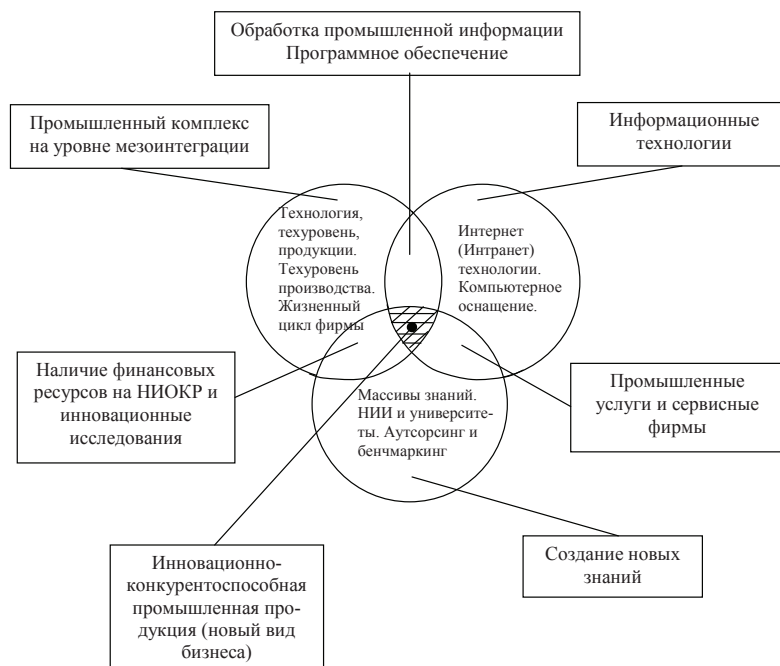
Обработка промышленной информации
Программное обеспечение

Промышленный комплекс на уровне мезоинтеграции

Информационные технологии

Технология, техуровень, продукции. Техуровень производства. Жизненный цикл фирмы

Интернет (Интранет) технологии. Компьютерное оснащение.

Наличие финансовых ресурсов на НИОКР и инновационные исследования

Массивы знаний. НИИ и университеты. Аутсорсинг и бенчмаркинг

Промышленные услуги и сервисные фирмы

Инновационно-конкурентоспособная промышленная продукция (новый вид бизнеса)

Создание новых знаний